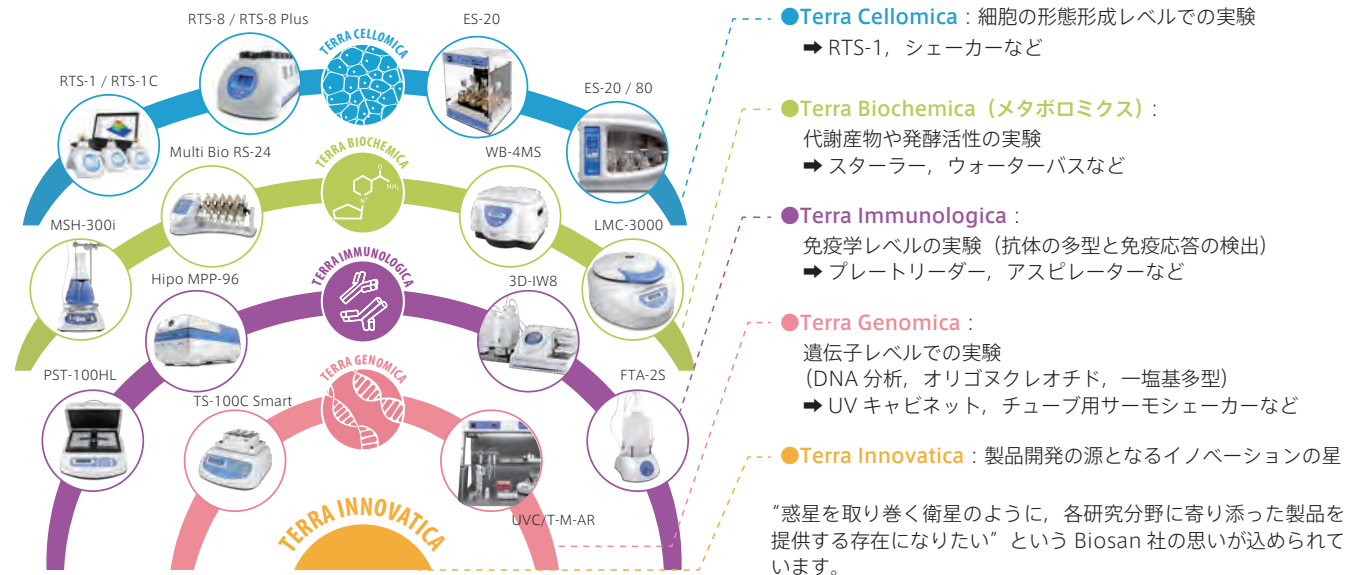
RTS-8 / RTS-8 Plus

ES-20

TERRA CELLOMICA

RTS-1 / RTS-1C

ES-20 / 80

Multi Bio RS-24

TERRA BIOCHEMICA

WB-4MS

MSH-300i

LMC-3000

Hipo MPP-96

TERRA IMMUNOLOGICA

3D-IW8

PST-100HL

TERRA GENOMICA

FTA-2S

TS-100C Smart

TERRA INNOVATICA

UVC/T-M-AR

●Terra Cellomica：細胞の形態形成レベルでの実験
➡ RTS-1，シェーカーなど

●Terra Biochemica（メタボロミクス）：
代謝産物や発酵活性の実験
➡ スターラー，ウォーターバスなど

●Terra Immunologica：
免疫学レベルの実験（抗体の多型と免疫応答の検出）
➡ プレートリーダー，アスピレーターなど

●Terra Genomica：
遺伝子レベルでの実験
（DNA 分析，オリゴヌクレオチド，一塩基多型）
➡ UV キャビネット，チューブ用サーモシェーカーなど

●Terra Innovatica：製品開発の源となるイノベーションの星

“惑星を取り巻く衛星のように，各研究分野に寄り添った製品を提供する存在になりたい”という Biosan 社の思いが込められています。